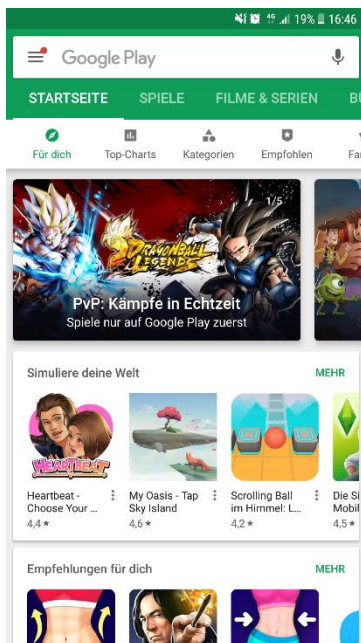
19% 16:46

Google Play

STARTSEITE SPIELE FILME & SERIEN BI

Für dich Top-Charts Kategorien Empfohlen Fa

1/5

DRAGON BALL LEGENDS

PvP: Kämpfe in Echtzeit
Spiele nur auf Google Play zuerst

Simuliere deine Welt MEHR

HEARTBEAT

Heartbeat - Choose Your ...
4,4★

My Oasis - Tap Sky Island
4,6★

Scrolling Ball im Himmel: L...
4,2★

Die Si Mobil
4,5★

Empfehlungen für dich MEHR